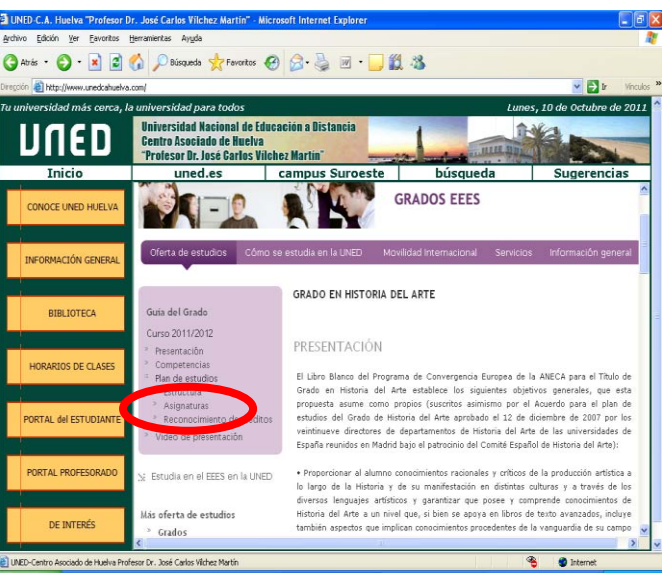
UNED-C.A. Huelva "Profesor Dr. José Carlos Vilchez Martín" - Microsoft Internet Explorer

Archivo Edición Ver Favoritos Herramientas Ayuda

Atrás Búsqueda Favoritos

Dirección http://www.unedcahuelva.com/ Ir Vínculos

Tu universidad más cerca, la universidad para todos

Lunes, 10 de Octubre de 2011

UNED

Universidad Nacional de Educación a Distancia
Centro Asociado de Huelva
"Profesor Dr. José Carlos Vílchez Martín"

Inicio | uned.es | campus Suroeste | búsqueda | Sugerencias

CONOCE UNED HUELVA

INFORMACIÓN GENERAL

BIBLIOTECA

HORARIOS DE CLASES

PORTAL DEL ESTUDIANTE

PORTAL PROFESORADO

DE INTERÉS

GRADOS EEES

Oferta de estudios | Cómo se estudia en la UNED | Movilidad Internacional | Servicios | Información general

Guía del Grado

Curso 2011/2012

Presentación
Competencias
Plan de estudios
Estructura
Asignaturas
Reconocimiento de créditos
Vídeo de presentación

Estudia en el EEES en la UNED

Más oferta de estudios

Grados

GRADO EN HISTORIA DEL ARTE

PRESENTACIÓN

El Libro Blanco del Programa de Convergencia Europea de la ANECA para el Título de Grado en Historia del Arte establece los siguientes objetivos generales, que esta propuesta asume como propios (suscritos asimismo por el Acuerdo para el plan de estudios del Grado de Historia del Arte aprobado el 12 de diciembre de 2007 por los veintinueve directores de departamentos de Historia del Arte de las universidades de España reunidos en Madrid bajo el patrocinio del Comité Español de Historia del Arte):

• Proporcionar al alumno conocimientos racionales y críticos de la producción artística a lo largo de la Historia y de su manifestación en distintas culturas y a través de los diversos lenguajes artísticos y garantizar que posee y comprende conocimientos de Historia del Arte a un nivel que, si bien se apoya en libros de texto avanzados, incluye también aspectos que implican conocimientos procedentes de la vanguardia de su campo

UNED-Centro Asociado de Huelva Profesor Dr. José Carlos Vilchez Martín

Internet